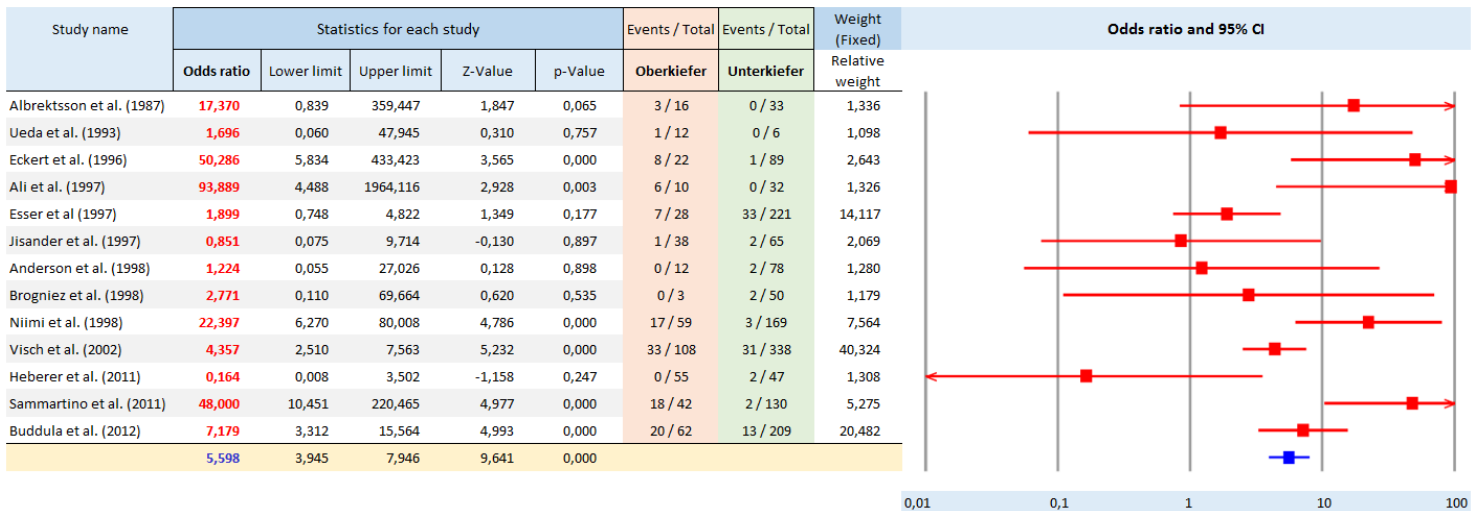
| Study name | Statistics for each study | | | | | Events / Total | Events / Total | Weight (Fixed) |
|---|---|---|---|---|---|---|---|---|
| | Odds ratio | Lower limit | Upper limit | Z-Value | p-Value | Oberkiefer | Unterkiefer | Relative weight |
| Albrektsson et al. (1987) | 17,370 | 0,839 | 359,447 | 1,847 | 0,065 | 3 / 16 | 0 / 33 | 1,336 |
| Ueda et al. (1993) | 1,696 | 0,060 | 47,945 | 0,310 | 0,757 | 1 / 12 | 0 / 6 | 1,098 |
| Eckert et al. (1996) | 50,286 | 5,834 | 433,423 | 3,565 | 0,000 | 8 / 22 | 1 / 89 | 2,643 |
| Ali et al. (1997) | 93,889 | 4,488 | 1964,116 | 2,928 | 0,003 | 6 / 10 | 0 / 32 | 1,326 |
| Esser et al (1997) | 1,899 | 0,748 | 4,822 | 1,349 | 0,177 | 7 / 28 | 33 / 221 | 14,117 |
| Jisander et al. (1997) | 0,851 | 0,075 | 9,714 | -0,130 | 0,897 | 1 / 38 | 2 / 65 | 2,069 |
| Anderson et al. (1998) | 1,224 | 0,055 | 27,026 | 0,128 | 0,898 | 0 / 12 | 2 / 78 | 1,280 |
| Brogniez et al. (1998) | 2,771 | 0,110 | 69,664 | 0,620 | 0,535 | 0 / 3 | 2 / 50 | 1,179 |
| Niimi et al. (1998) | 22,397 | 6,270 | 80,008 | 4,786 | 0,000 | 17 / 59 | 3 / 169 | 7,564 |
| Visch et al. (2002) | 4,357 | 2,510 | 7,563 | 5,232 | 0,000 | 33 / 108 | 31 / 338 | 40,324 |
| Heberer et al. (2011) | 0,164 | 0,008 | 3,502 | -1,158 | 0,247 | 0 / 55 | 2 / 47 | 1,308 |
| Sammartino et al. (2011) | 48,000 | 10,451 | 220,465 | 4,977 | 0,000 | 18 / 42 | 2 / 130 | 5,275 |
| Buddula et al. (2012) | 7,179 | 3,312 | 15,564 | 4,993 | 0,000 | 20 / 62 | 13 / 209 | 20,482 |
| | 5,598 | 3,945 | 7,946 | 9,641 | 0,000 | | | |

Odds ratio and 95% CI

0,01 0,1 1 10 100